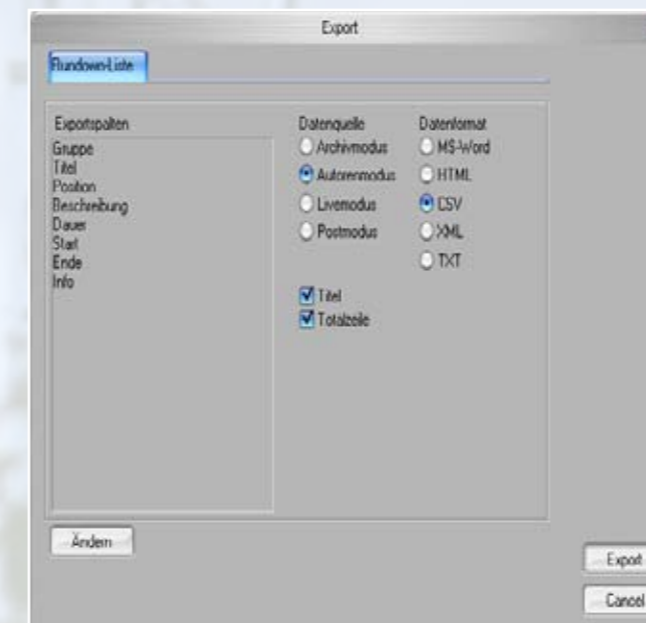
Export

Rundown-Liste

Exportspalten
Gruppe
Titel
Position
Beschreibung
Dauer
Start
Ende
Info

Datenquelle
Archivmodus
Autorenmodus
Livemodus
Postmodus

Datenformat
MS-Word
HTML
CSV
XML
TXT

Titel
Totalzeile

Ändern

Export
Cancel